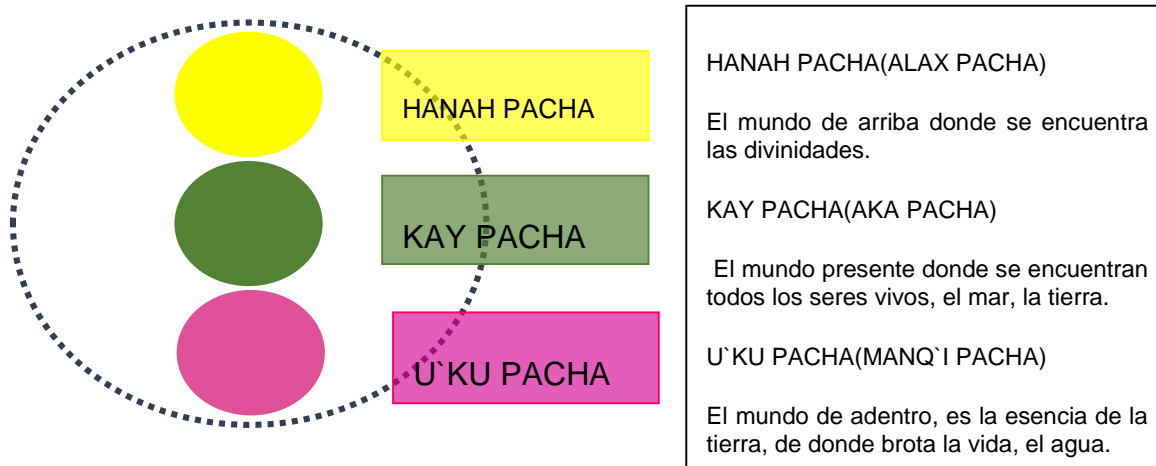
HANAH PACHA

KAY PACHA

U`KU PACHA

HANAH PACHA(ALAX PACHA)

El mundo de arriba donde se encuentra las divinidades.

KAY PACHA(AKA PACHA)

El mundo presente donde se encuentran todos los seres vivos, el mar, la tierra.

U`KU PACHA(MANQ`I PACHA)

El mundo de adentro, es la esencia de la tierra, de donde brota la vida, el agua.